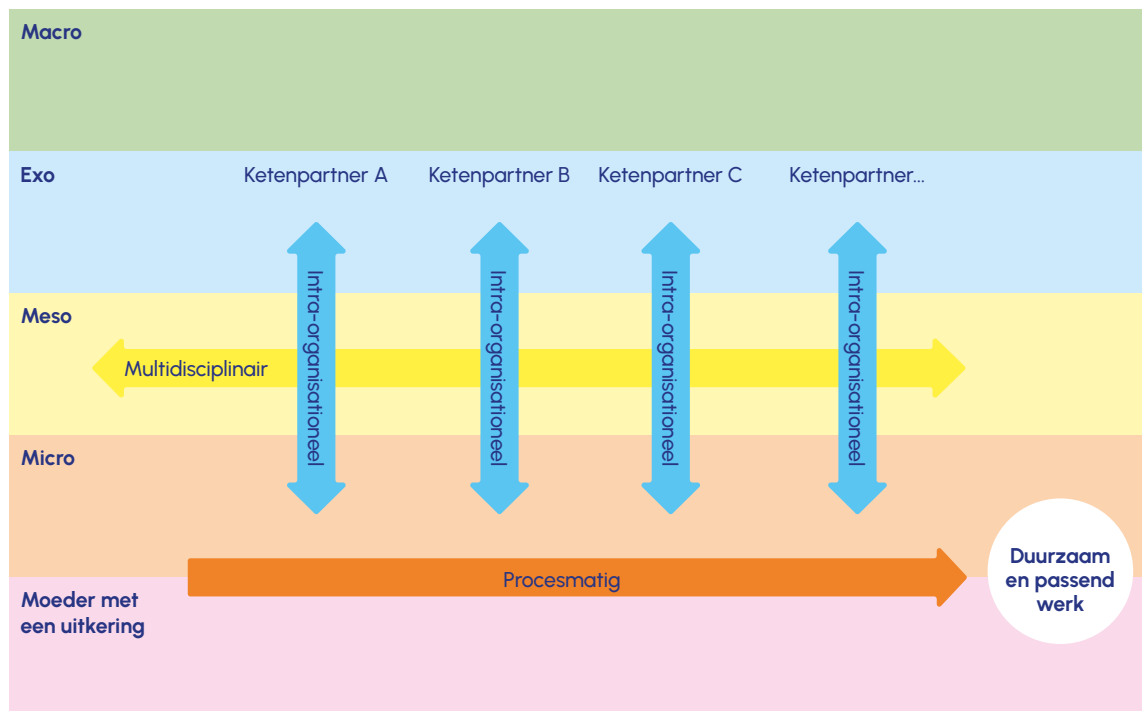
Macro

Exo

Ketenpartner A

Ketenpartner B

Ketenpartner C

Ketenpartner...

Meso

Multidisciplinair

Intra-organisationeel

Intra-organisationeel

Intra-organisationeel

Intra-organisationeel

Micro

Procesmatig

Duurzaam en passend werk

Moeder met een uitkering